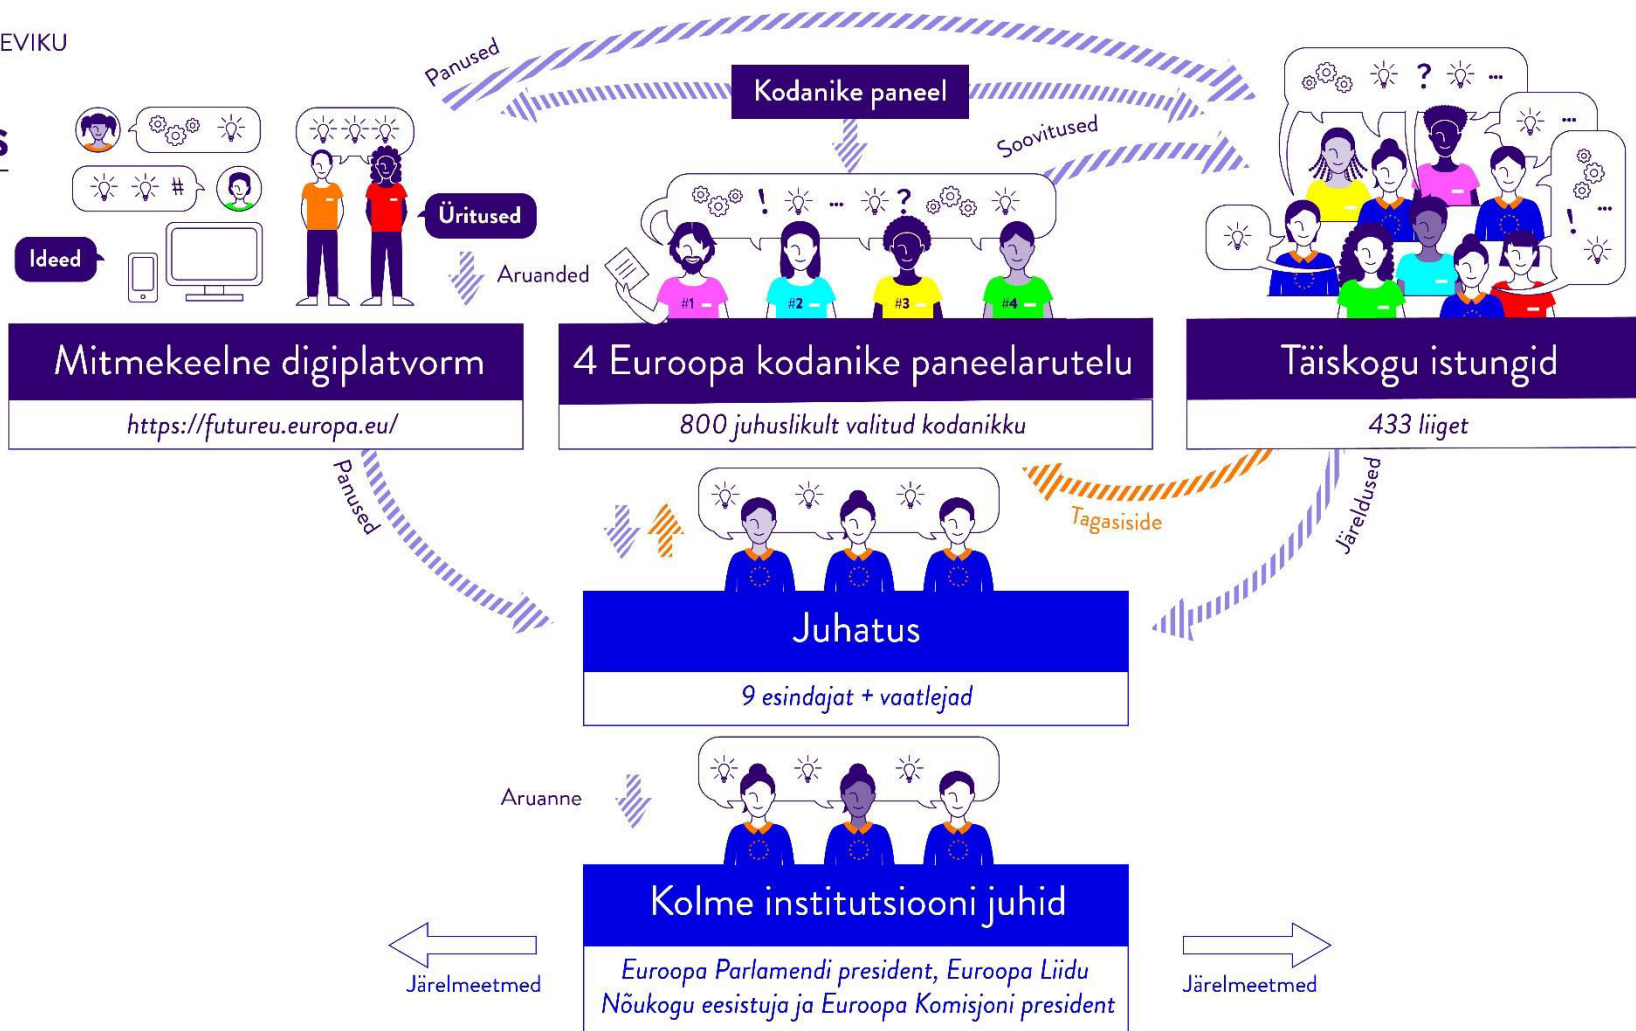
EVIKU

Panused

Kodanike paneel

Soovitused

Ideed

Üritused

Aruanded

#1 #2 #3 #4

Mitmekeelne digiplatvorm

https://futureu.europa.eu/

4 Euroopa kodanike paneelarutelu

800 juhuslikult valitud kodanikku

Täiskogu istungid

433 liiget

Panused

Tagasiside

Järeldused

Juhatus

9 esindajat + vaatlejad

Aruanne

Kolme institutsiooni juhid

Euroopa Parlamendi president, Euroopa Liidu Nõukogu eesistuja ja Euroopa Komisjoni president

Järelmeetmed

Järelmeetmed